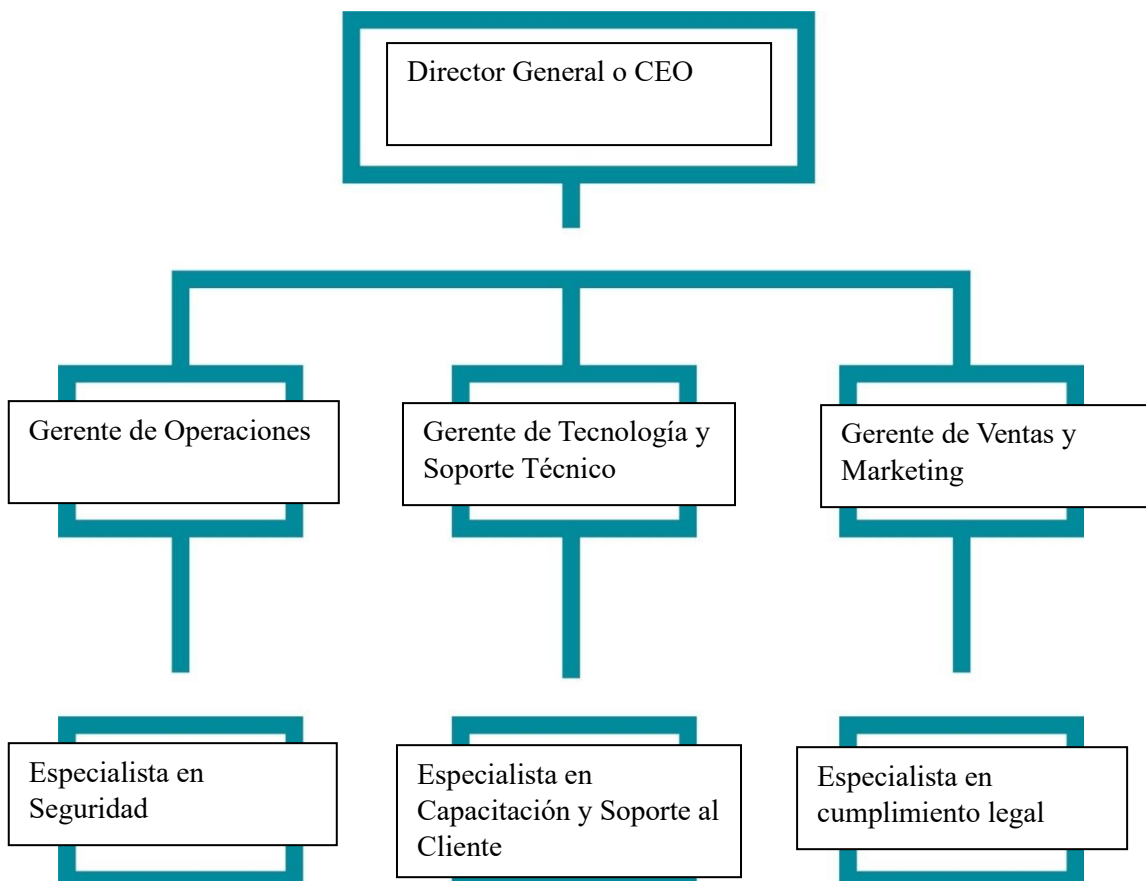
Director General o CEO

Gerente de Operaciones

Gerente de Tecnología y Soporte Técnico

Gerente de Ventas y Marketing

Especialista en Seguridad

Especialista en Capacitación y Soporte al Cliente

Especialista en cumplimiento legal